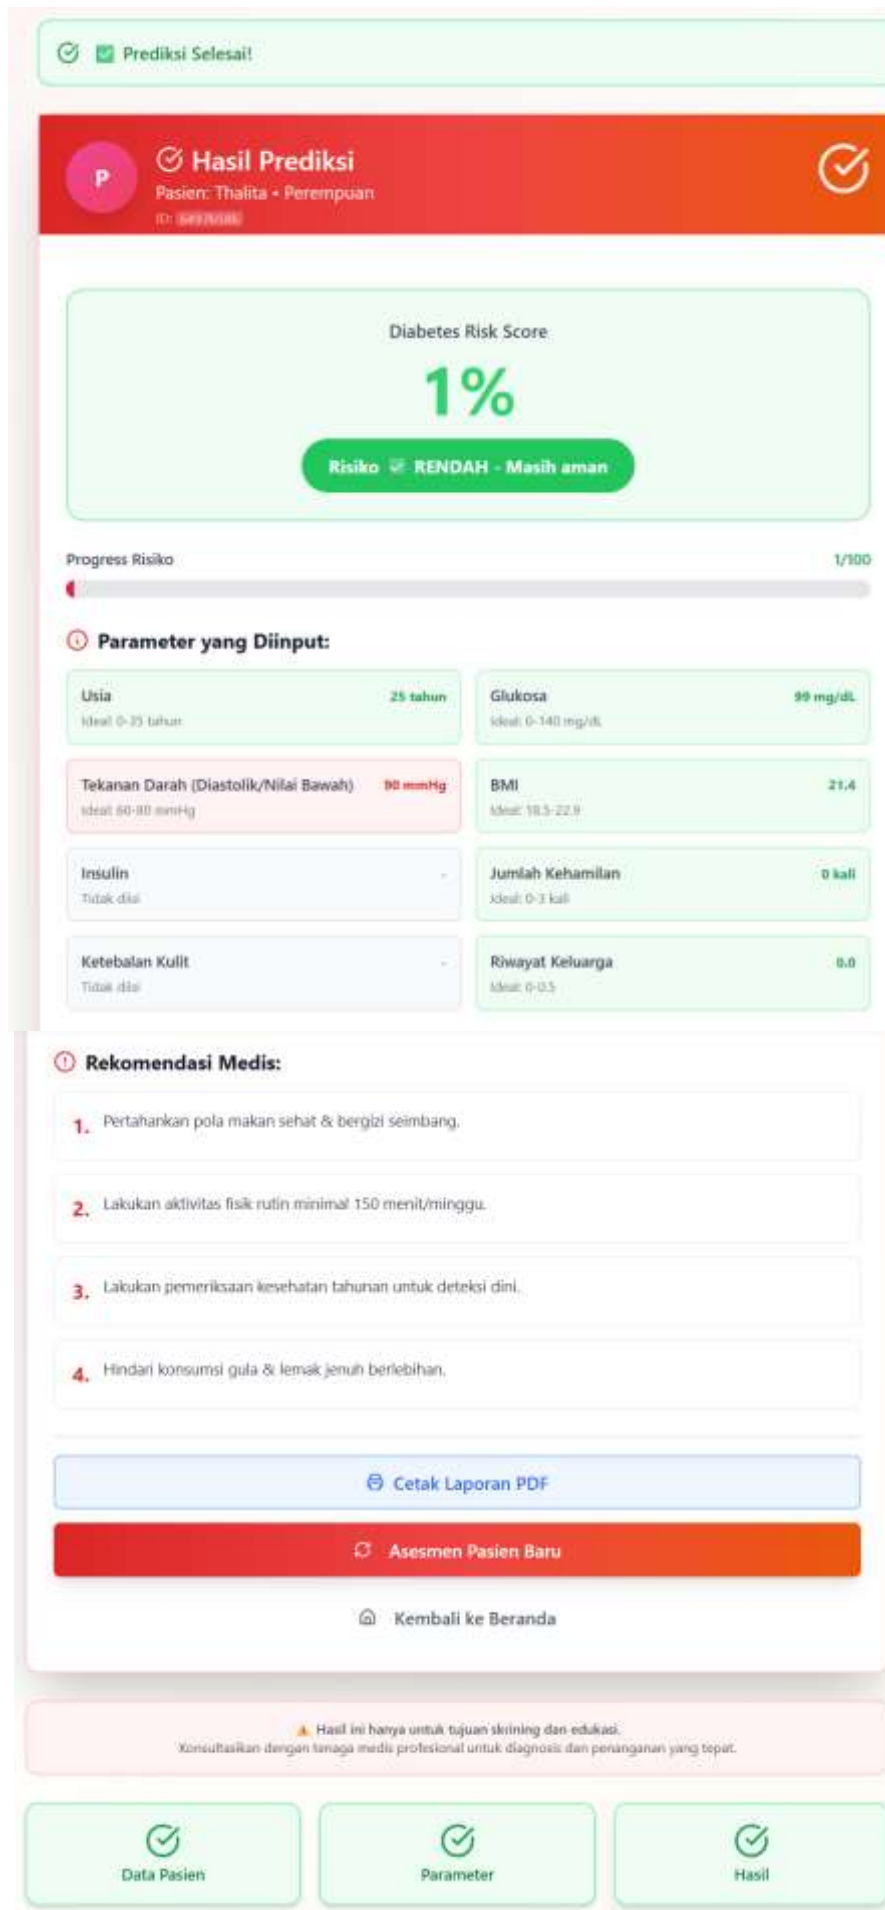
✅ Prediksi Selesai!

P

Hasil Prediksi

Pasien: Thalita • Perempuan

ID: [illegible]

Diabetes Risk Score

1%

Risiko ✅ RENDAH - Masih aman

Progress Risiko

1/100

Parameter yang Diinput:

| | |
|---|---|
| Usia 25 tahun<br>Ideal: 0-35 tahun | Glukosa 99 mg/dL<br>Ideal: 0-140 mg/dL |
| Tekanan Darah (Diastolik/Nilai Bawah) 90 mmHg<br>Ideal: 60-80 mmHg | BMI 21.4<br>Ideal: 18.5-22.9 |
| Insulin -<br>Tidak diisi | Jumlah Kehamilan 0 kali<br>Ideal: 0-3 kali |
| Ketebalan Kulit -<br>Tidak diisi | Riwayat Keluarga 0.0<br>Ideal: 0-0.5 |

Rekomendasi Medis:

1. Pertahankan pola makan sehat & bergizi seimbang.

2. Lakukan aktivitas fisik rutin minimal 150 menit/minggu.

3. Lakukan pemeriksaan kesehatan tahunan untuk deteksi dini.

4. Hindari konsumsi gula & lemak jenuh berlebihan.

Cetak Laporan PDF

Asesmen Pasien Baru

Kembali ke Beranda

⚠ Hasil ini hanya untuk tujuan skrining dan edukasi.
Konsultasikan dengan tenaga medis profesional untuk diagnosis dan penanganan yang tepat.

Data Pasien

Parameter

Hasil